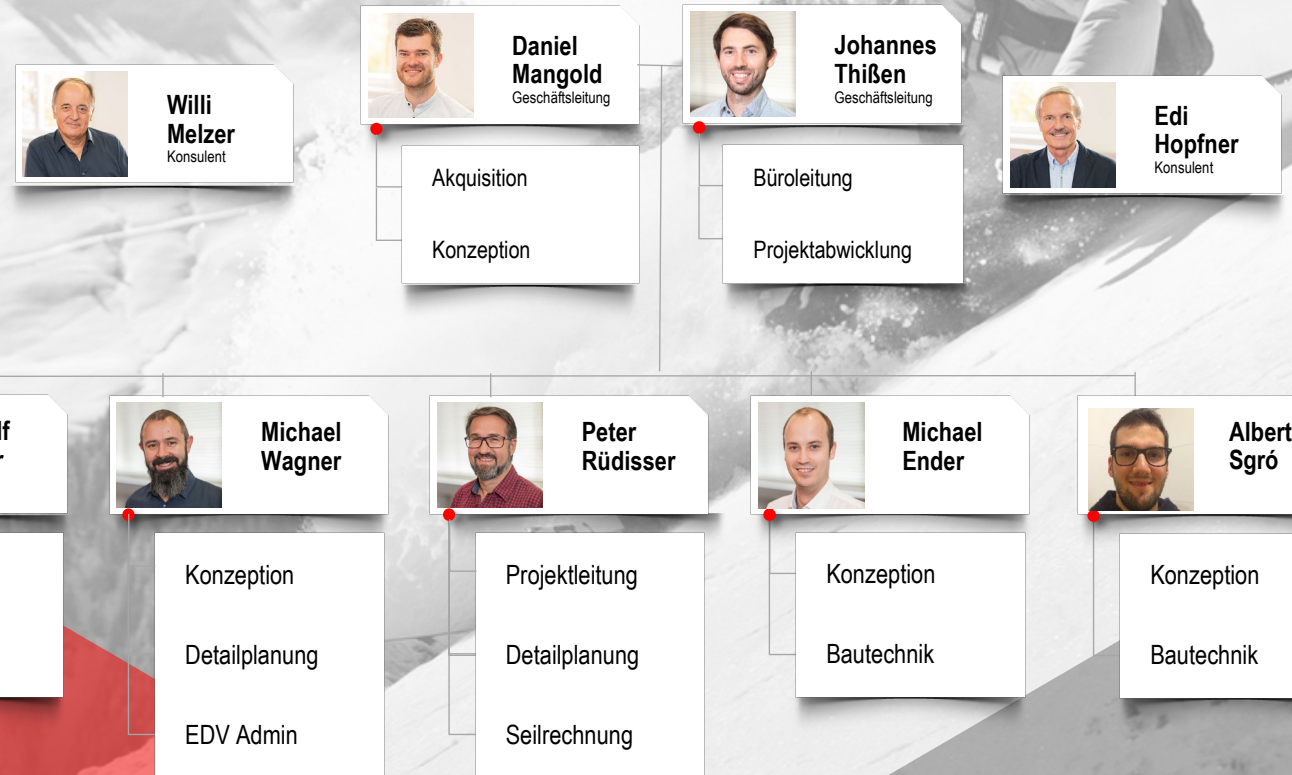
Willi Melzer
Konsulent

Daniel Mangold
Geschäftsleitung

Akquisition

Konzeption

Johannes Thißen
Geschäftsleitung

Büroleitung

Projektabwicklung

Edi Hopfner
Konsulent

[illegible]lf
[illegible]r

Michael Wagner

Konzeption

Detailplanung

EDV Admin

Peter Rüdisser

Projektleitung

Detailplanung

Seilrechnung

Michael Ender

Konzeption

Bautechnik

Albert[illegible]
Sgró

Konzeption

Bautechnik